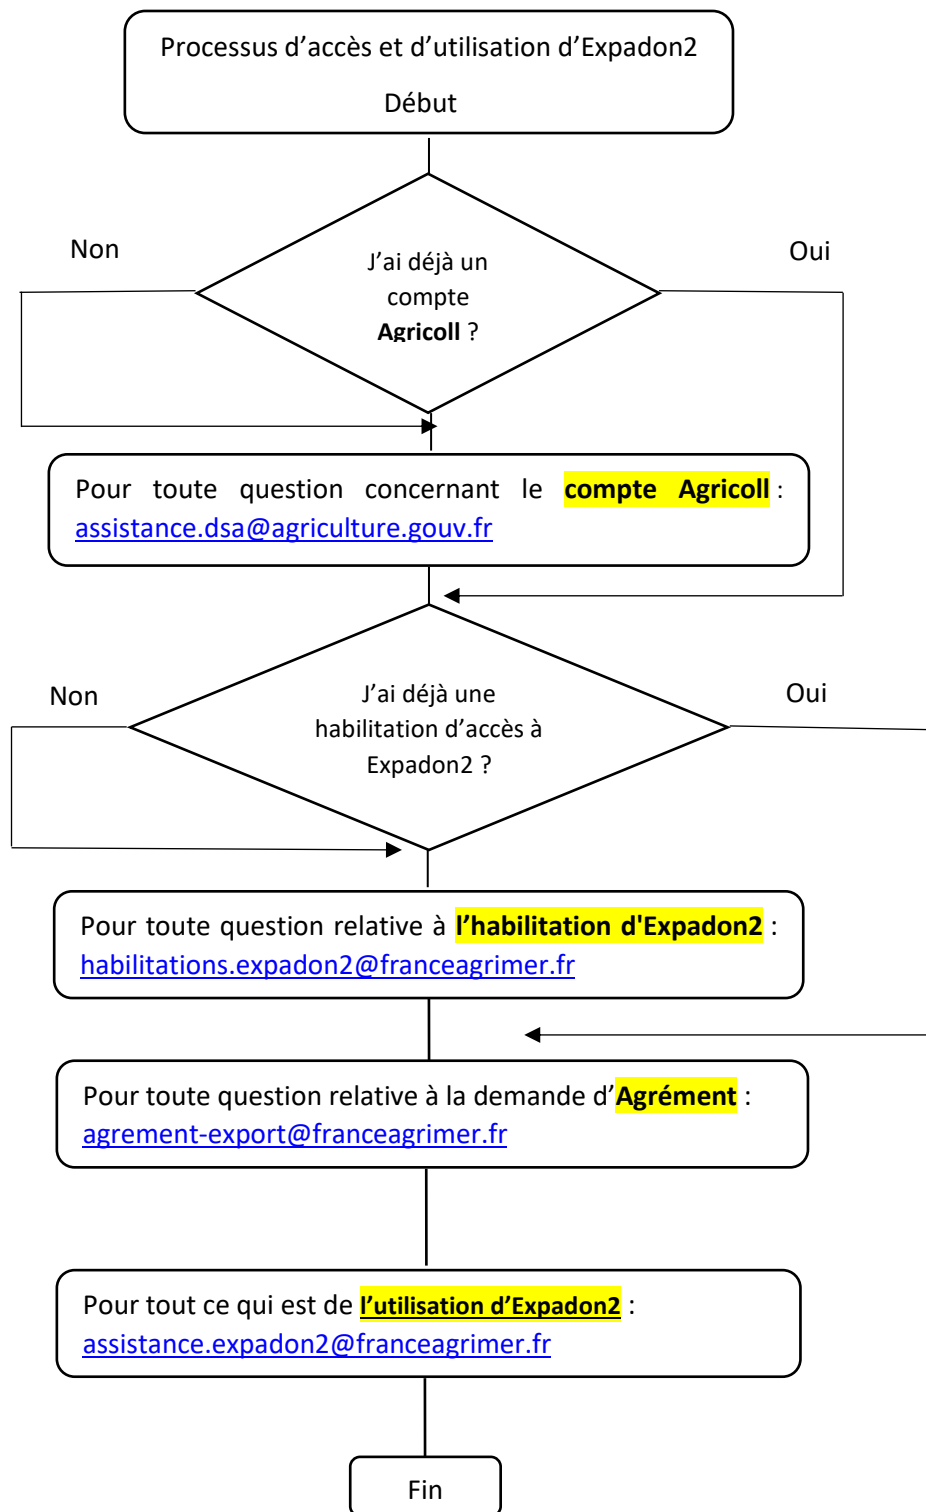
Processus d’accès et d’utilisation d’Expadon2

Début

Non

J’ai déjà un compte **Agricoll** ?

Oui

Pour toute question concernant le **compte Agricoll** : assistance.dsa@agriculture.gouv.fr

Non

J’ai déjà une habilitation d’accès à Expadon2 ?

Oui

Pour toute question relative à **l’habilitation d'Expadon2** : habilitations.expadon2@franceagrimer.fr

Pour toute question relative à la demande d’**Agrément** : agrement-export@franceagrimer.fr

Pour tout ce qui est de **l’utilisation d’Expadon2** : assistance.expadon2@franceagrimer.fr

Fin